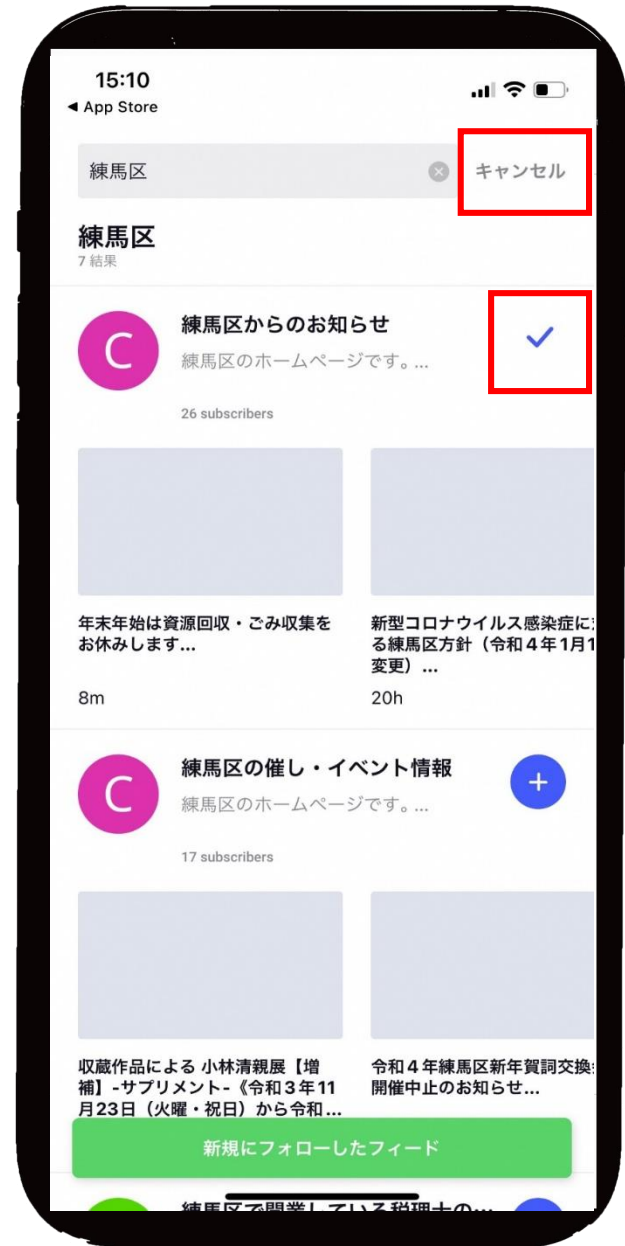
15:10
◀ App Store

練馬区

キャンセル

練馬区
7 結果

C
練馬区からのお知らせ
練馬区のホームページです。...
26 subscribers

年末年始は資源回収・ごみ収集をお休みします...
8m

新型コロナウイルス感染症に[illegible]る練馬区方針（令和４年1月1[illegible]変更）...
20h

C
練馬区の催し・イベント情報
練馬区のホームページです。...
17 subscribers

収蔵作品による 小林清親展【増補】-サプリメント-《令和３年11月23日（火曜・祝日）から令和...

令和４年練馬区新年賀詞交換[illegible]開催中止のお知らせ...

新規にフォローしたフィード

練馬区で開業している税理士の...